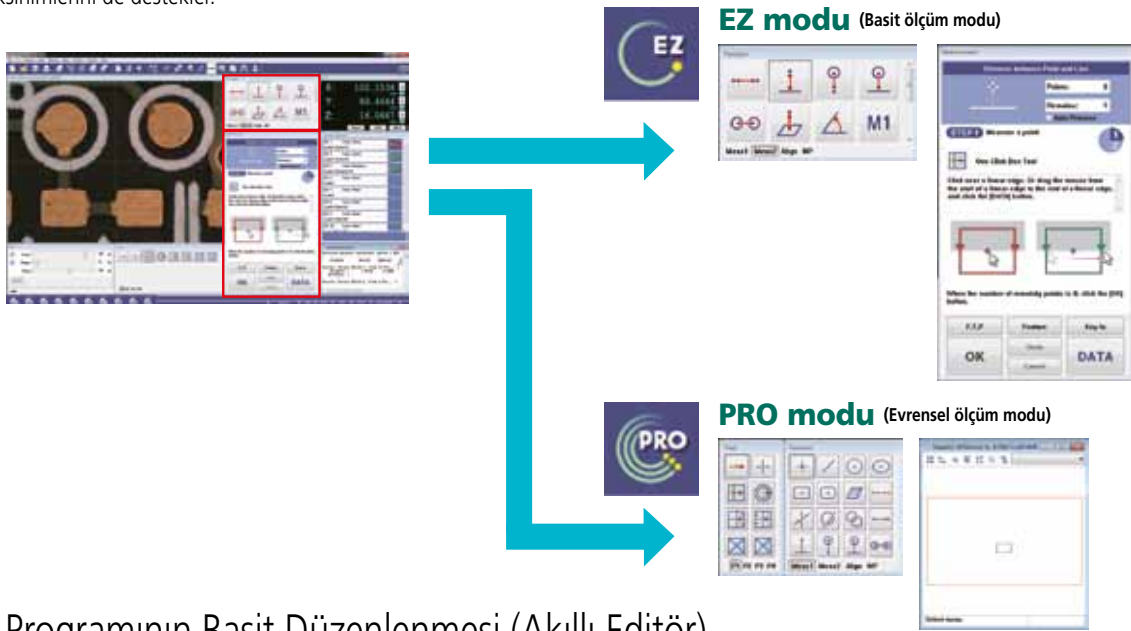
kısımlerini de destekler.

X: 132.1536
Y: 80.4664
Z: 16.0667

M1

OK DATA

EZ

EZ modu (Basit ölçüm modu)

M1

STEP 1 Measure a point

One Click Box Tool

OK DATA

PRO

PRO modu (Evrensel ölçüm modu)

Programının Basit Düzenlenmesi (Akıllı Editör)